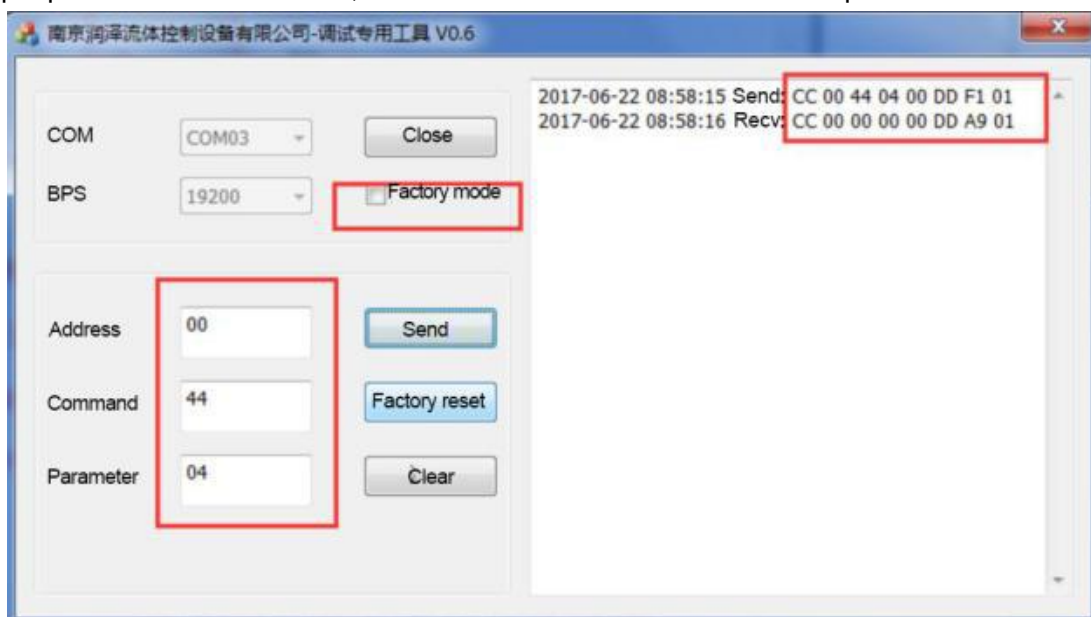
南京润泽流体控制设备有限公司-调试专用工具 V0.6

COM COM03

BPS 19200

Close

Factory mode

Address 00

Command 44

Parameter 04

Send

Factory reset

Clear

2017-06-22 08:58:15 Send: CC 00 44 04 00 DD F1 01
2017-06-22 08:58:16 Recv: CC 00 00 00 00 DD A9 01